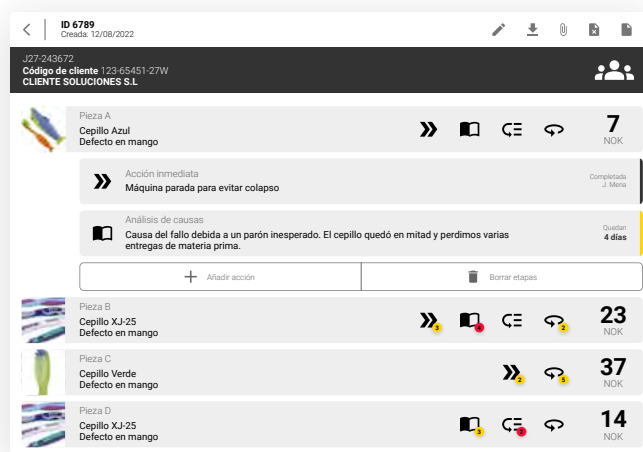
ID 6789
Creada: 12/08/2022

J27-243672
Código de cliente 123-65451-27W
CLIENTE SOLUCIONES S.L

Pieza A
Cepillo Azul
Defecto en mango
7
NOK

Acción inmediata
Máquina parada para evitar colapso
Completada
J. Mena

Análisis de causas
Causa del fallo debida a un parón inesperado. El cepillo quedó en mitad y perdimos varias entregas de materia prima.
Quedan
4 días

Añadir acción
Borrar etapas

Pieza B
Cepillo XJ-25
Defecto en mango
3 4 2
23
NOK

Pieza C
Cepillo Verde
Defecto en mango
2 5
37
NOK

Pieza D
Cepillo XJ-25
Defecto en mango
3 2
14
NOK